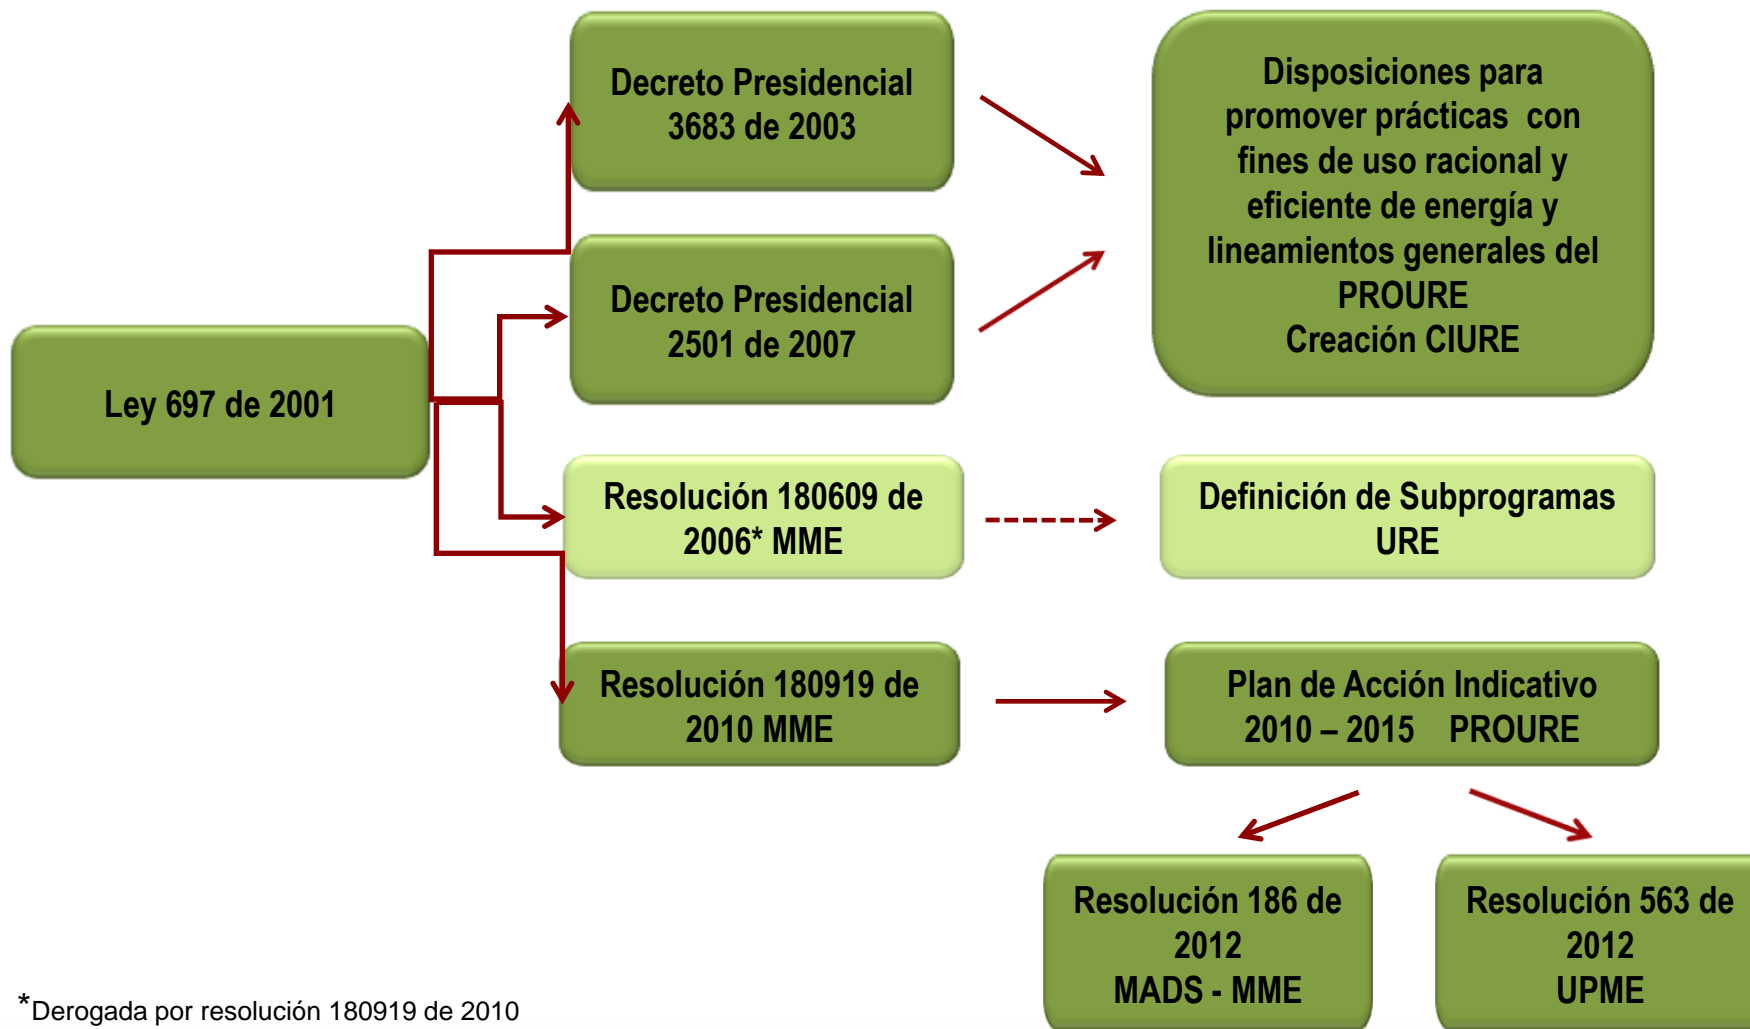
Ley 697 de 2001

Decreto Presidencial 3683 de 2003

Decreto Presidencial 2501 de 2007

Disposiciones para promover prácticas con fines de uso racional y eficiente de energía y lineamientos generales del PROURE
Creación CIURE

Resolución 180609 de 2006* MME

Definición de Subprogramas URE

Resolución 180919 de 2010 MME

Plan de Acción Indicativo 2010 – 2015 PROURE

Resolución 186 de 2012
MADS - MME

Resolución 563 de 2012
UPME

*Derogada por resolución 180919 de 2010